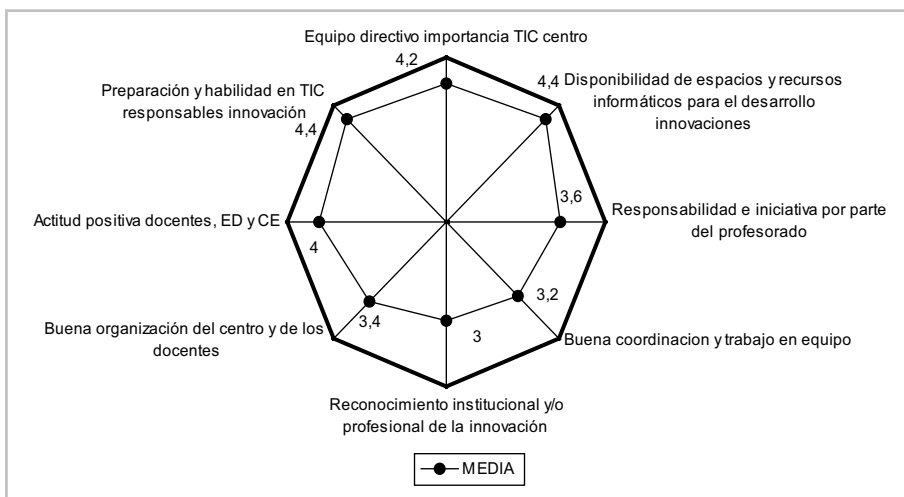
Equipo directivo importancia TIC centro

4,2

4,4 Disponibilidad de espacios y recursos informáticos para el desarrollo innovaciones

Preparación y habilidad en TIC responsables innovación

4,4

3,6

Responsabilidad e iniciativa por parte del profesorado

Actitud positiva docentes, ED y CE

4

3,2

Buena coordinacion y trabajo en equipo

3,4

3

Buena organización del centro y de los docentes

Reconocimiento institucional y/o profesional de la innovación

MEDIA